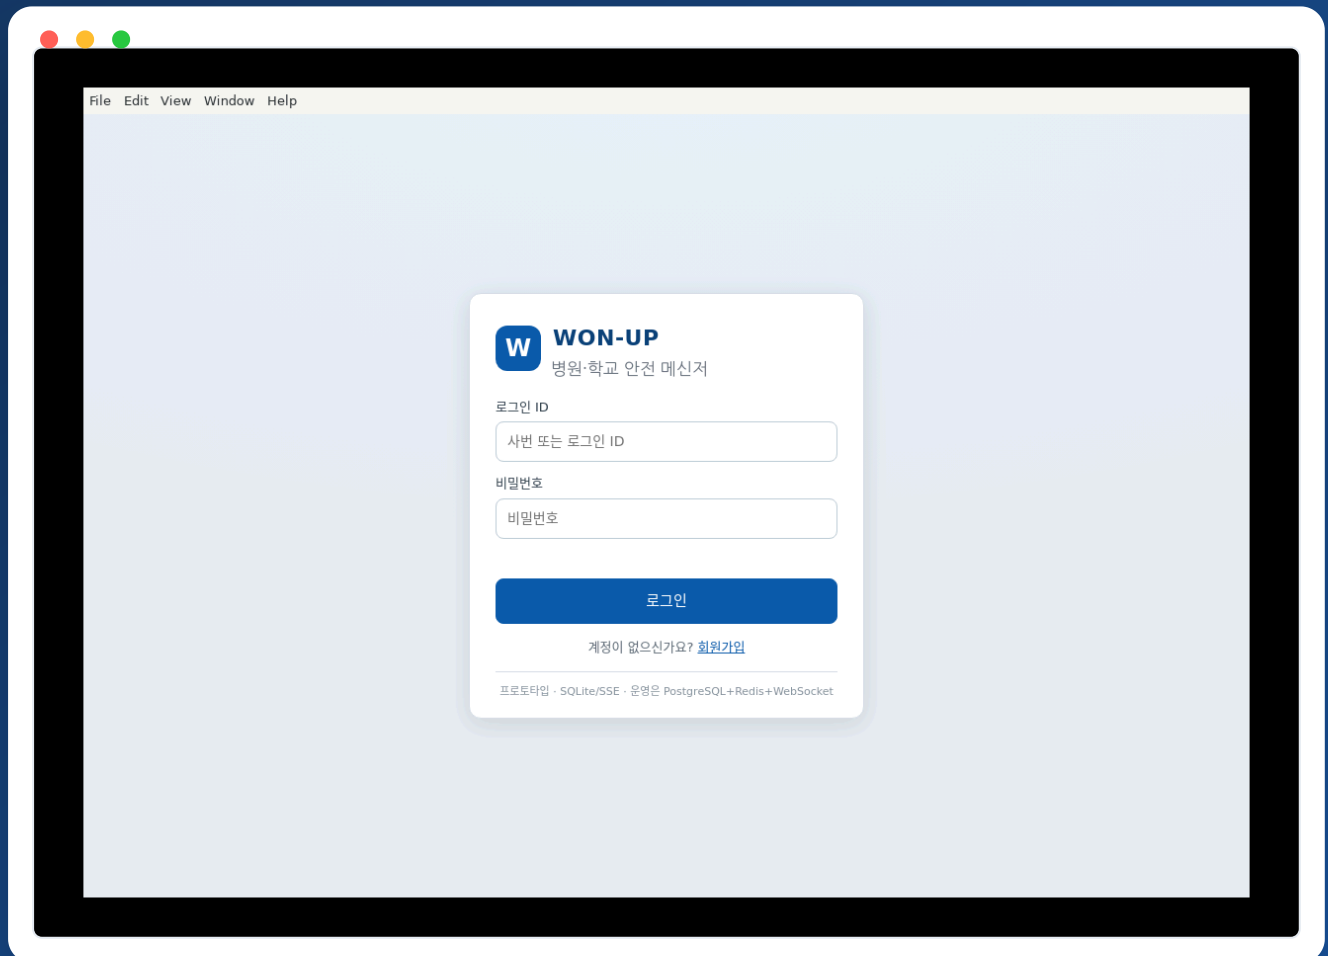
File Edit View Window Help

W

WON-UP

병원·학교 안전 메신저

로그인 ID

사번 또는 로그인 ID

비밀번호

비밀번호

로그인

계정이 없으신가요? 회원가입

프로토타입 · SQLite/SSE · 운영은 PostgreSQL+Redis+WebSocket